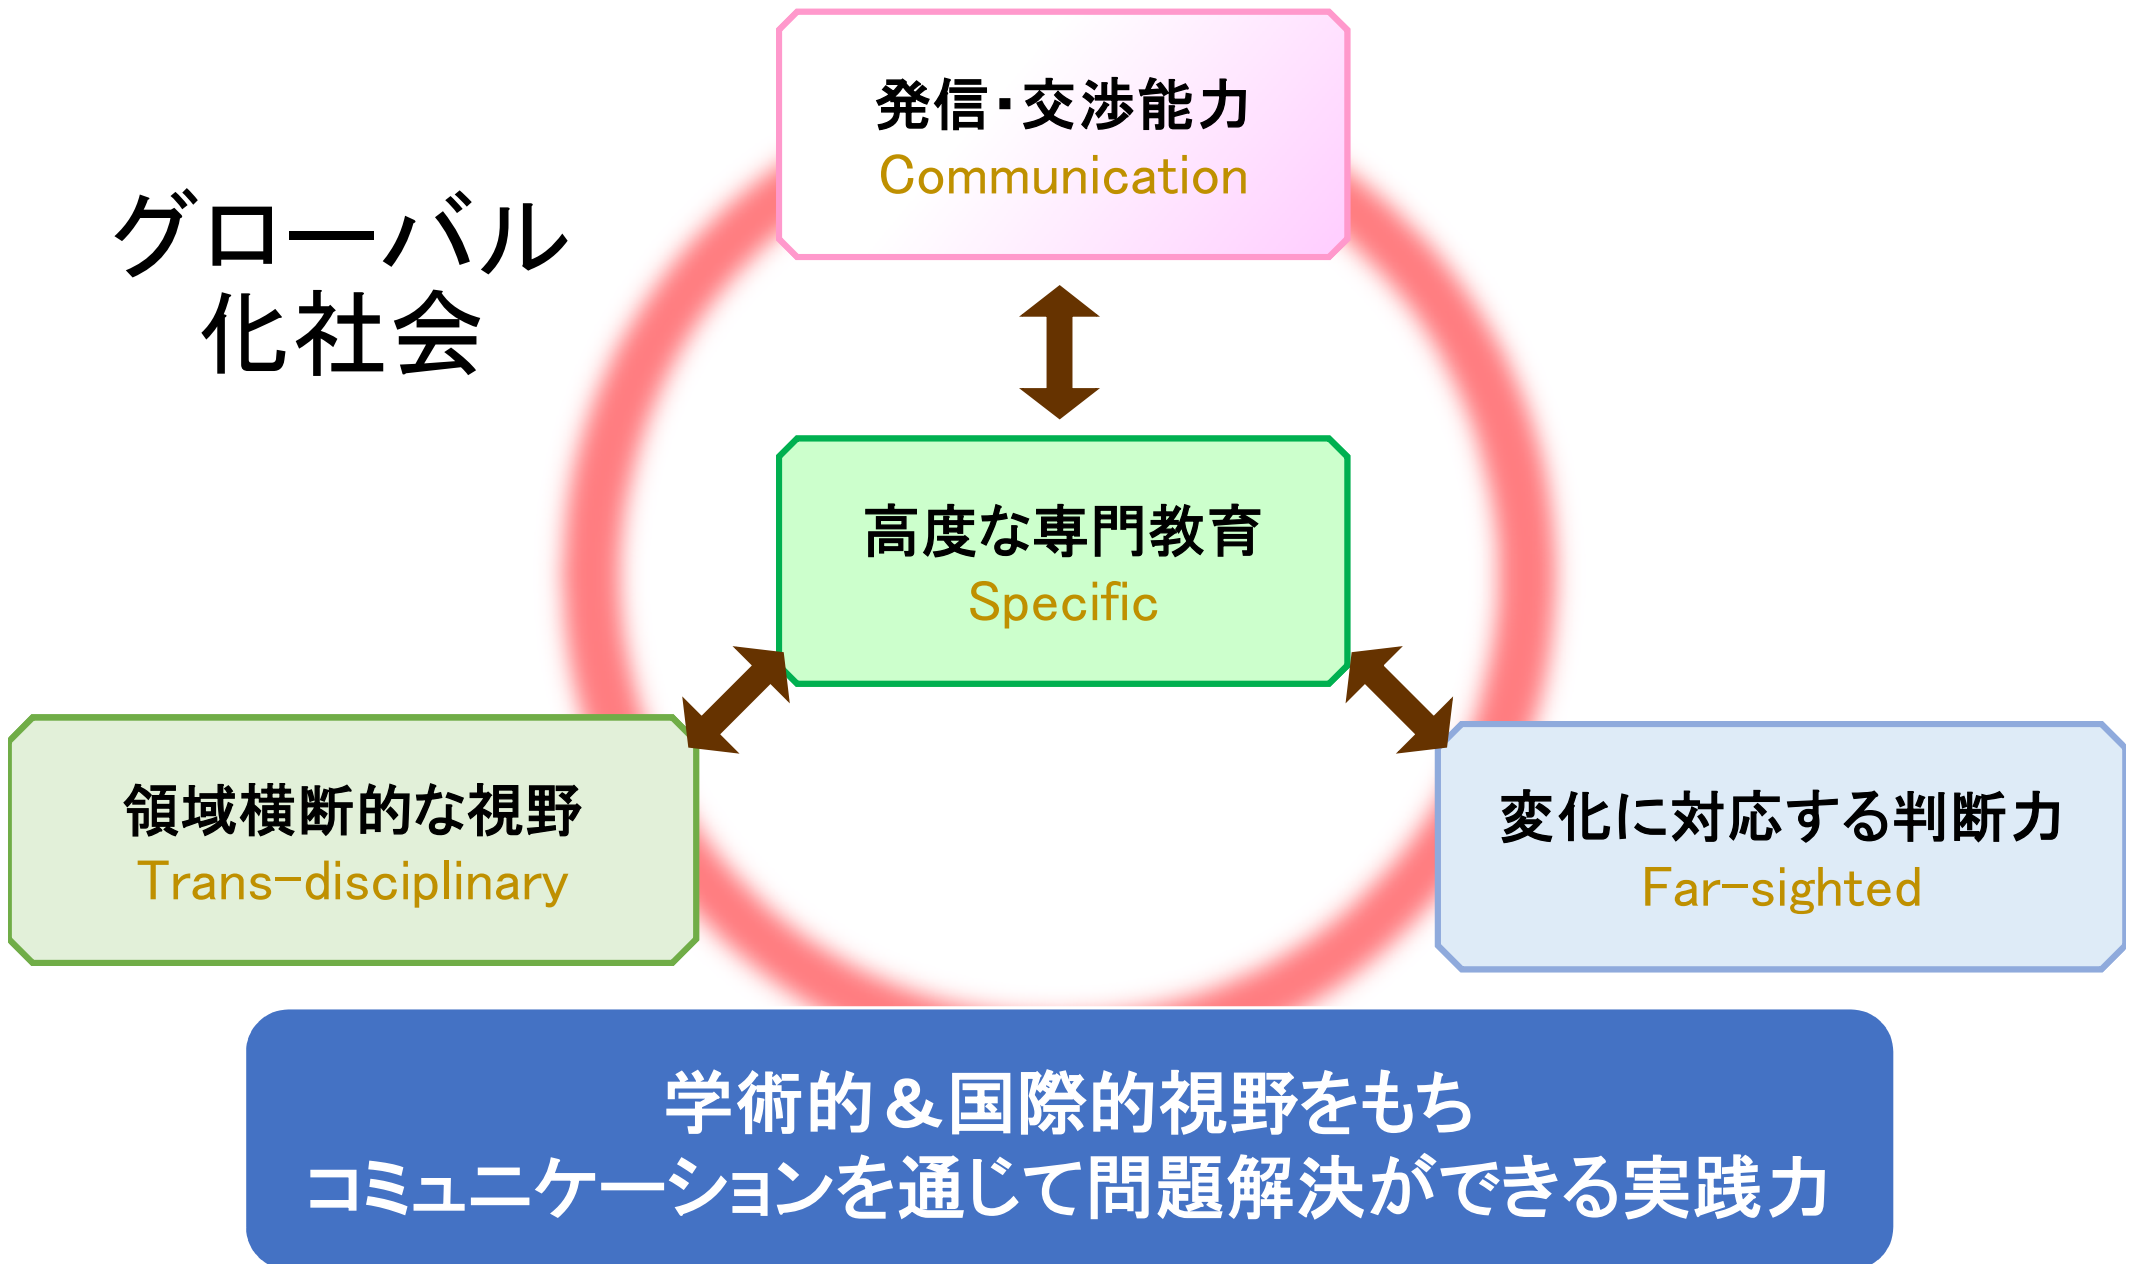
発信・交渉能力
Communication

グローバル
化社会

高度な専門教育
Specific

領域横断的な視野
Trans-disciplinary

変化に対応する判断力
Far-sighted

学術的＆国際的視野をもち
コミュニケーションを通じて問題解決ができる実践力